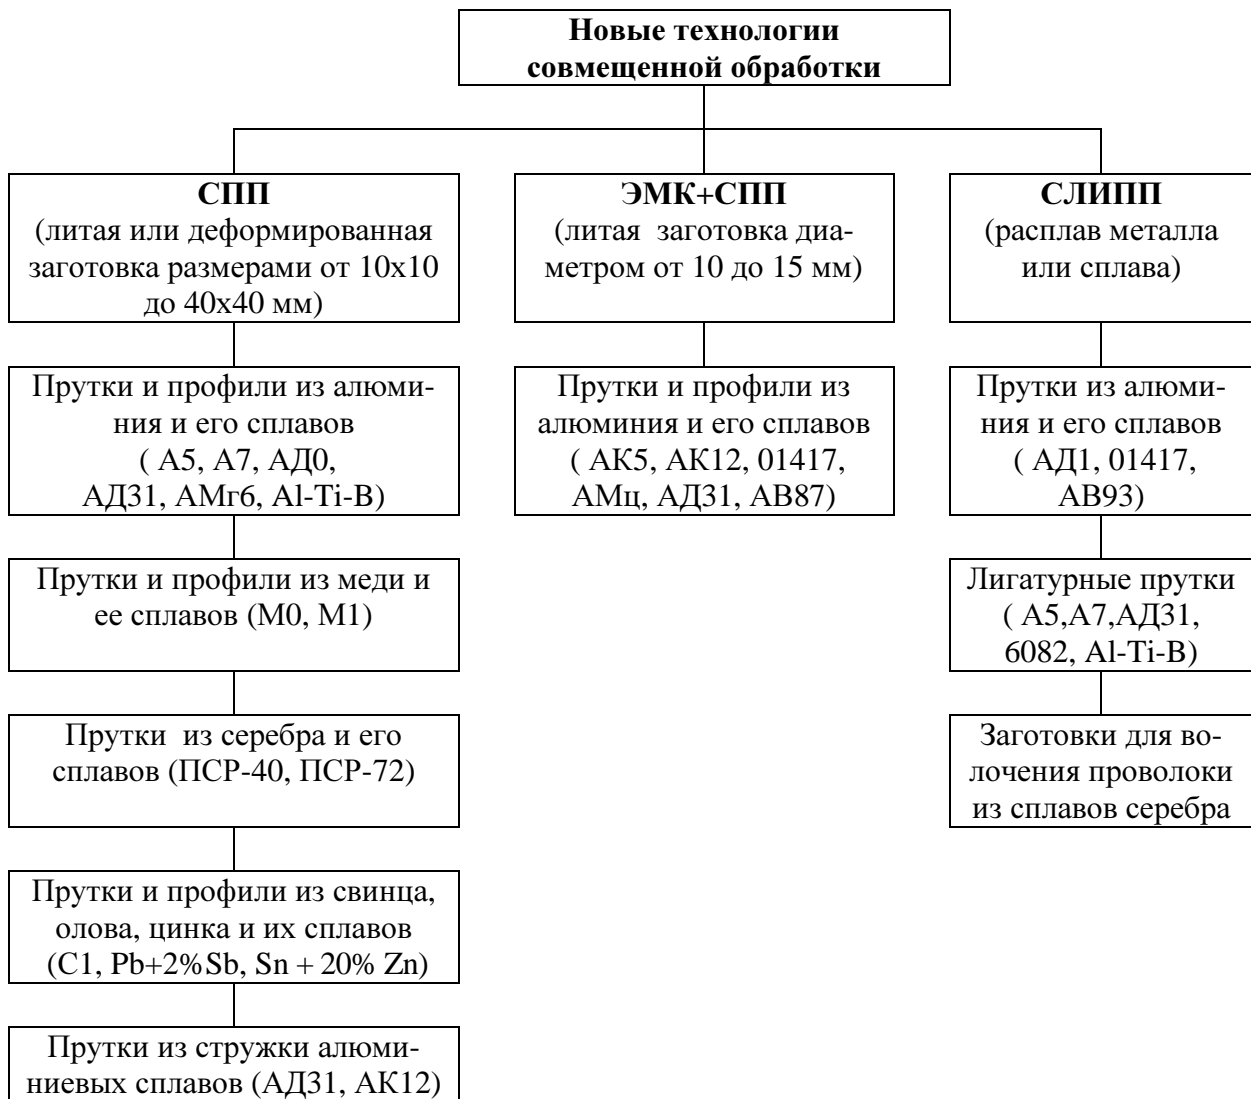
**Новые технологии совмещенной обработки**

**СПП**
(литая или деформированная заготовка размерами от 10х10 до 40х40 мм)

Прутки и профили из алюминия и его сплавов ( А5, А7, АД0, АД31, АМг6, Al-Ti-B)

Прутки и профили из меди и ее сплавов (М0, М1)

Прутки из серебра и его сплавов (ПСР-40, ПСР-72)

Прутки и профили из свинца, олова, цинка и их сплавов (С1, Pb+2%Sb, Sn + 20% Zn)

Прутки из стружки алюминиевых сплавов (АД31, АК12)

**ЭМК+СПП**
(литая заготовка диаметром от 10 до 15 мм)

Прутки и профили из алюминия и его сплавов ( АК5, АК12, 01417, АМц, АД31, АВ87)

**СЛИПП**
(расплав металла или сплава)

Прутки из алюминия и его сплавов ( АД1, 01417, АВ93)

Лигатурные прутки ( А5,А7,АД31, 6082, Al-Ti-B)

Заготовки для волочения проволоки из сплавов серебра